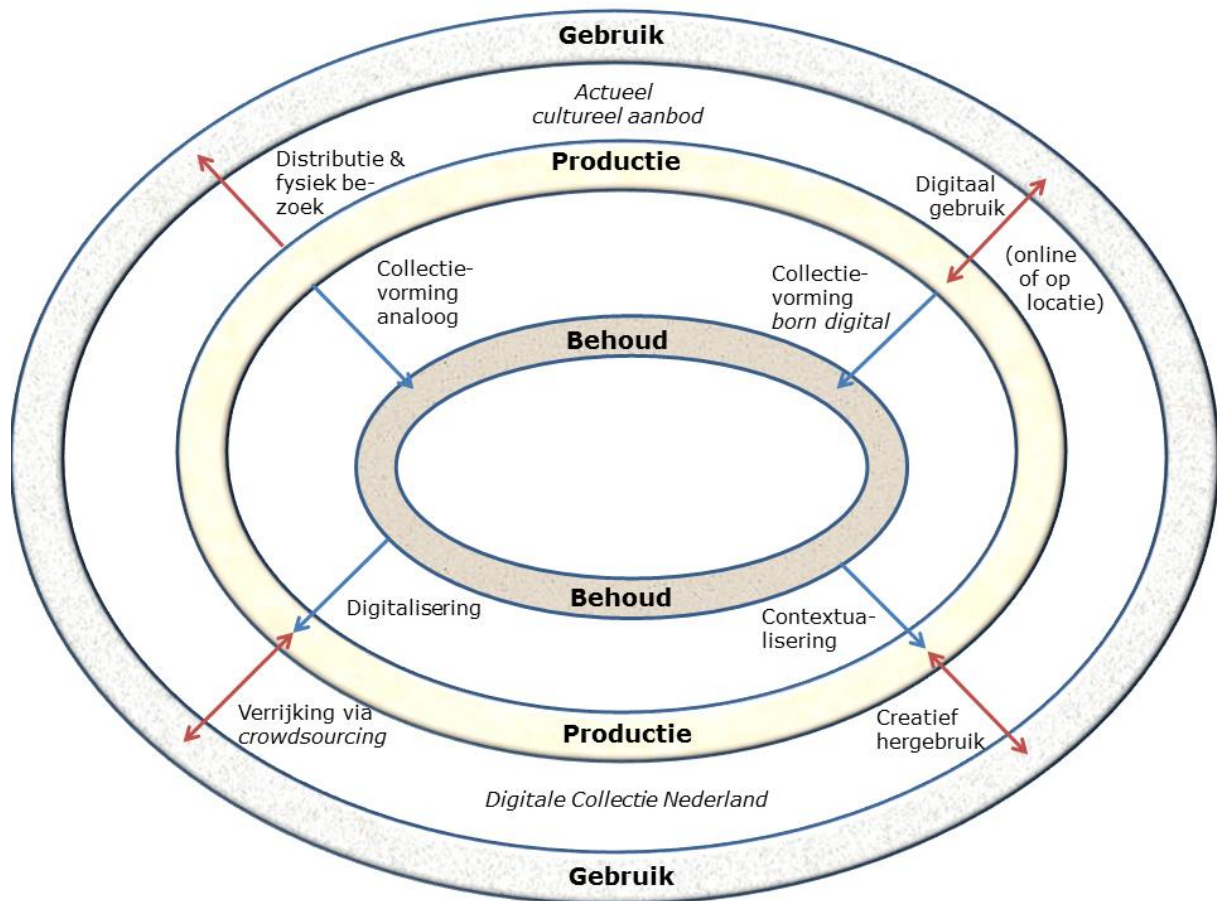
Gebruik

*Actueel cultureel aanbod*

Productie

Distributie & fysiek bezoek

Digitaal gebruik

(online of op locatie)

Collectievorming analoog

Collectievorming *born digital*

Behoud

Behoud

Digitalisering

Contextualisering

Verrijking via *crowdsourcing*

Productie

Creatief hergebruik

*Digitale Collectie Nederland*

Gebruik